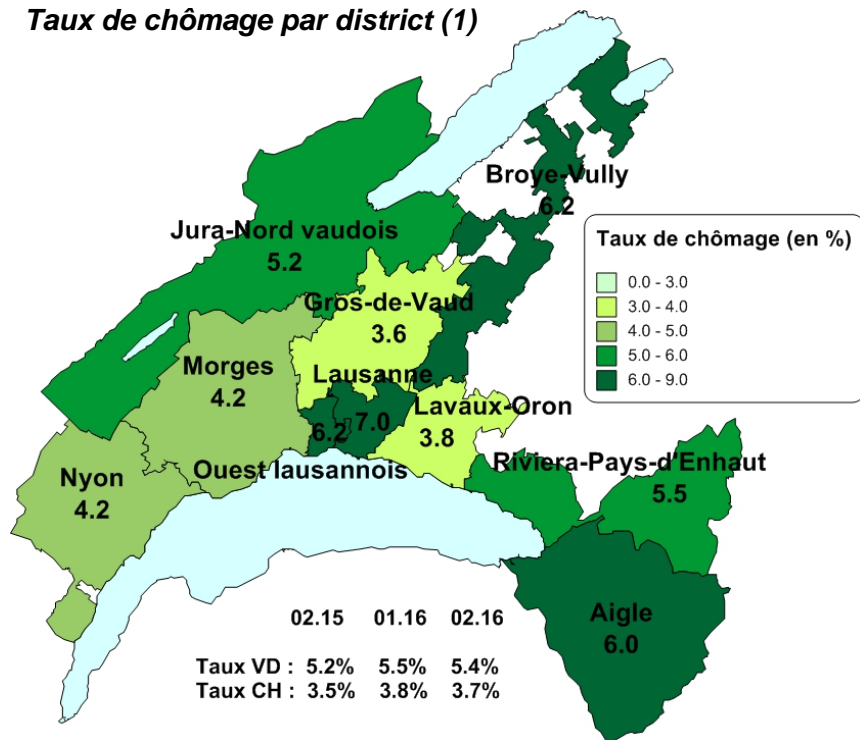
Taux de chômage par district (1)

Broye-Vully
6.2

Jura-Nord vaudois
5.2

Taux de chômage (en %)
0.0 - 3.0
3.0 - 4.0
4.0 - 5.0
5.0 - 6.0
6.0 - 9.0

Gros-de-Vaud
3.6

Morges
4.2

Lausanne
7.0

6.2

Lavaux-Oron
3.8

Nyon
4.2

Ouest lausannois

Riviera-Pays-d'Enhaut
5.5

Aigle
6.0

| | 02.15 | 01.16 | 02.16 |
|---|---|---|---|
| Taux VD : | 5.2% | 5.5% | 5.4% |
| Taux CH : | 3.5% | 3.8% | 3.7% |